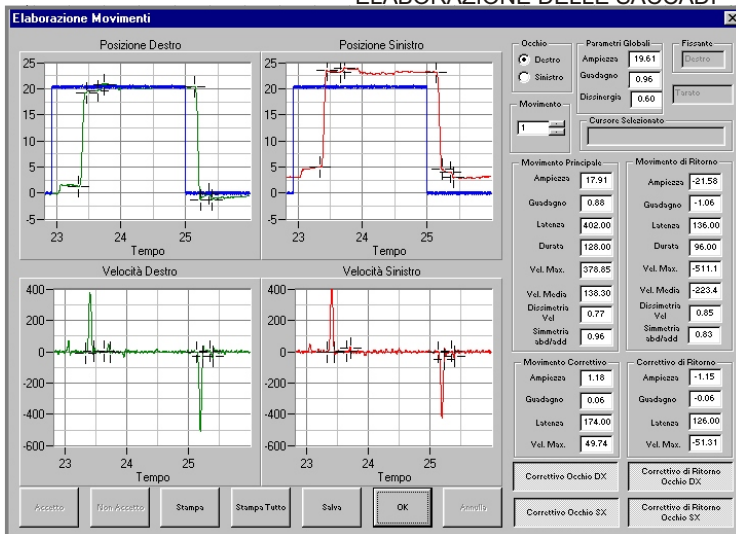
ELABORAZIONE DELLE SACCADI

Elaborazione Movimenti

Posizione Destro

25
20
15
10
5
0
-5
23 24 25
Tempo

Posizione Sinistro

25
20
15
10
5
0
-5
23 24 25
Tempo

Velocità Destro

400
200
0
-200
-400
-600
23 24 25
Tempo

Velocità Sinistro

400
200
0
-200
-400
-600
23 24 25
Tempo

Occhio
Destro
Sinistro

Parametri Globali
Ampiezza 19.61
Guadagno 0.96
Disinergia 0.60

Fissante
Destro

Tarato

Movimento
1

Cursore Selezionato

Movimento Principale
Ampiezza 17.91
Guadagno 0.88
Latenza 402.00
Durata 128.00
Vel. Max. 378.85
Vel. Media 138.30
Dissimetria Vel 0.77
Simmetria abd/add 0.96

Movimento di Ritorno
Ampiezza -21.58
Guadagno -1.06
Latenza 136.00
Durata 96.00
Vel. Max. -511.1
Vel. Media -223.4
Dissimetria Vel 0.85
Simmetria abd/add 0.83

Movimento Correttivo
Ampiezza 1.18
Guadagno 0.06
Latenza 174.00
Vel. Max. 49.74

Correttivo di Ritorno
Ampiezza -1.15
Guadagno -0.06
Latenza 126.00
Vel. Max. -51.31

Correttivo Occhio DX

Correttivo di Ritorno Occhio DX

Correttivo Occhio SX

Correttivo di Ritorno Occhio SX

Accetto
Non Accetto
Stampa
Stampa Tutto
Salva
OK
Annulla